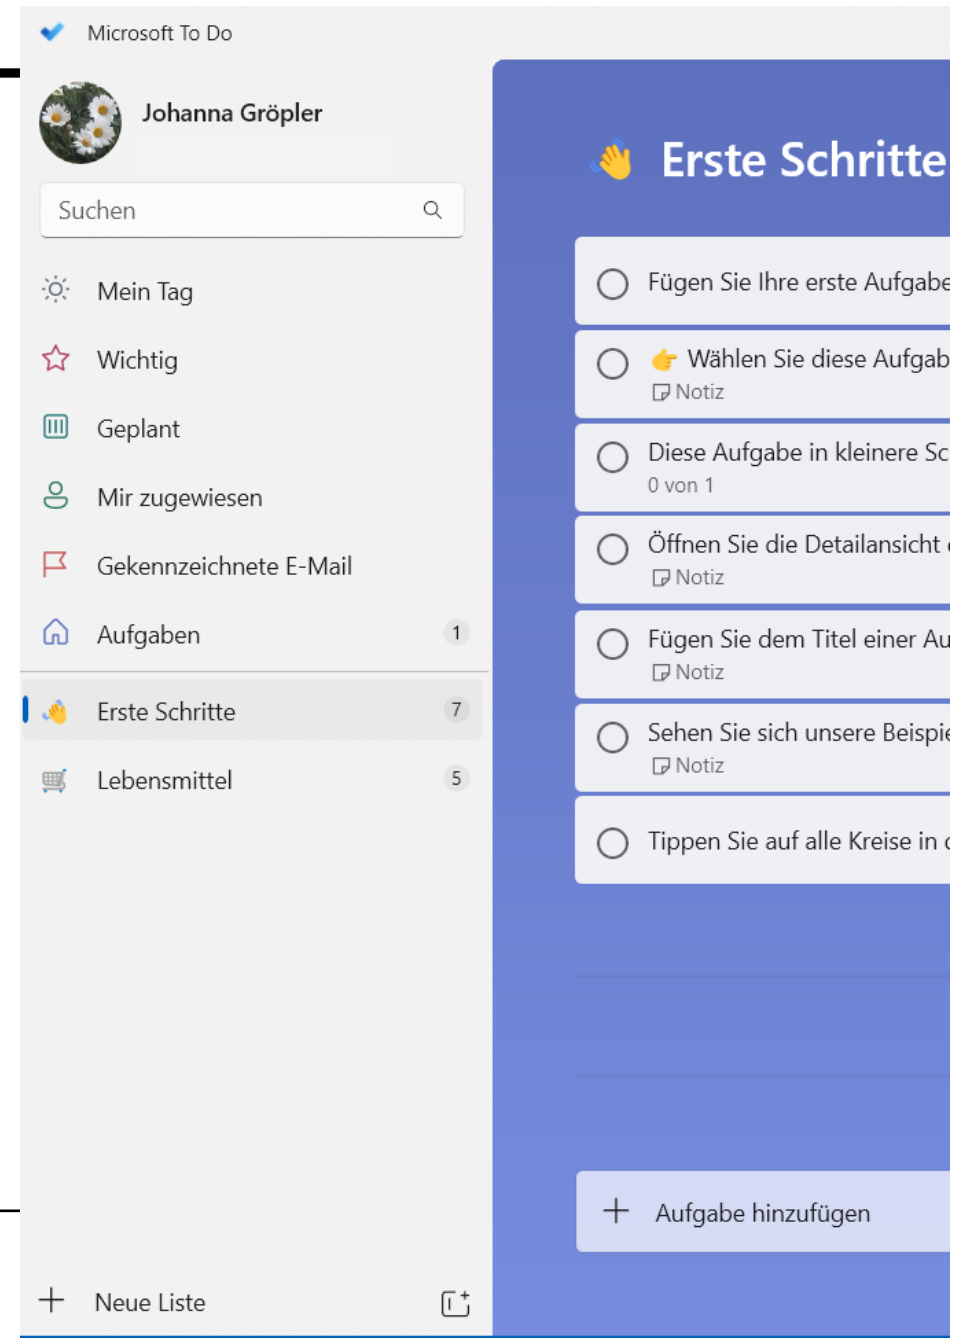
Microsoft To Do

Johanna Gröpler

Suchen

Mein Tag

Wichtig

Geplant

Mir zugewiesen

Gekennzeichnete E-Mail

Aufgaben 1

Erste Schritte 7

Lebensmittel 5

Neue Liste

Erste Schritte

Fügen Sie Ihre erste Aufgabe

Wählen Sie diese Aufgab
Notiz

Diese Aufgabe in kleinere Sc
0 von 1

Öffnen Sie die Detailansicht
Notiz

Fügen Sie dem Titel einer Au
Notiz

Sehen Sie sich unsere Beispie
Notiz

Tippen Sie auf alle Kreise in

Aufgabe hinzufügen